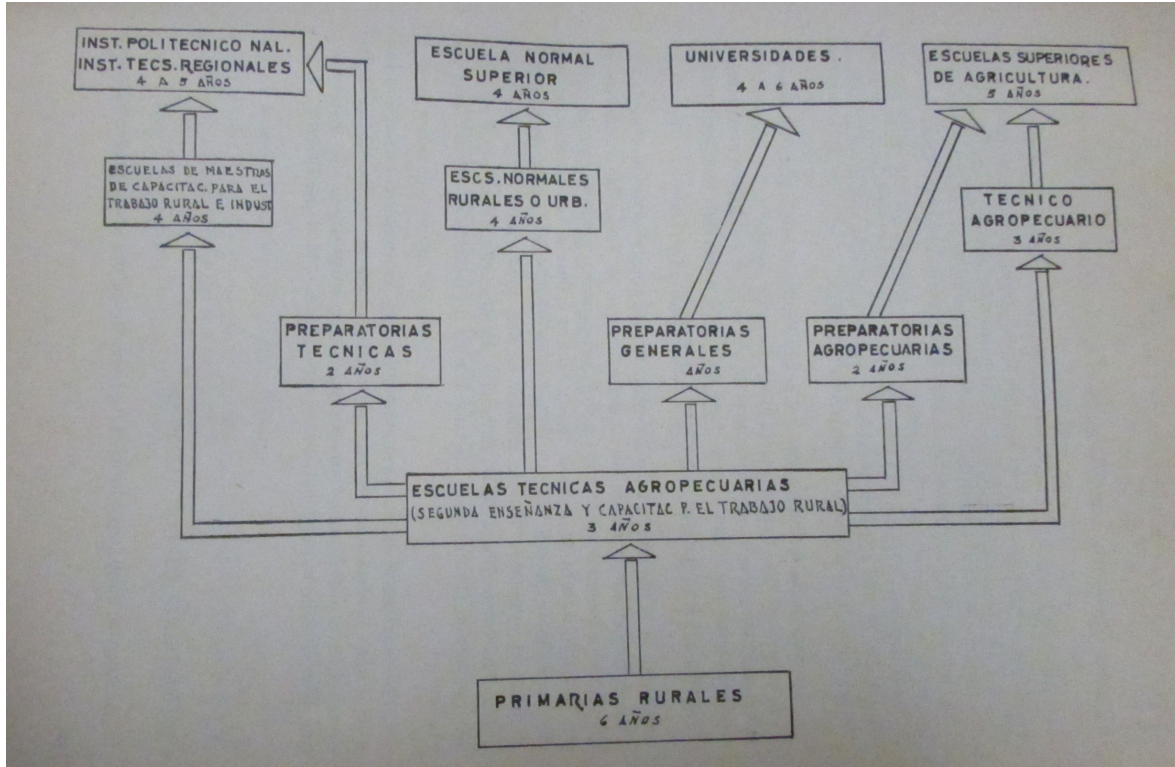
INST. POLITECNICO NAL.
INST. TECS. REGIONALES
4 A 5 AÑOS

ESCUELA NORMAL SUPERIOR
4 AÑOS

UNIVERSIDADES.
4 A 6 AÑOS

ESCUELAS SUPERIORES DE AGRICULTURA.
5 AÑOS

ESCUELAS DE MAESTRAS DE CAPACITAC. PARA EL TRABAJO RURAL E INDUST.
4 AÑOS

ESCS. NORMALES RURALES O URB.
4 AÑOS

TECNICO AGROPECUARIO
3 AÑOS

PREPARATORIAS TECNICAS
2 AÑOS

PREPARATORIAS GENERALES
AÑOS

PREPARATORIAS AGROPECUARIAS
2 AÑOS

ESCUELAS TECNICAS AGROPECUARIAS
(SEGUNDA ENSEÑANZA Y CAPACITAC. P. EL TRABAJO RURAL)
3 AÑOS

PRIMARIAS RURALES
6 AÑOS